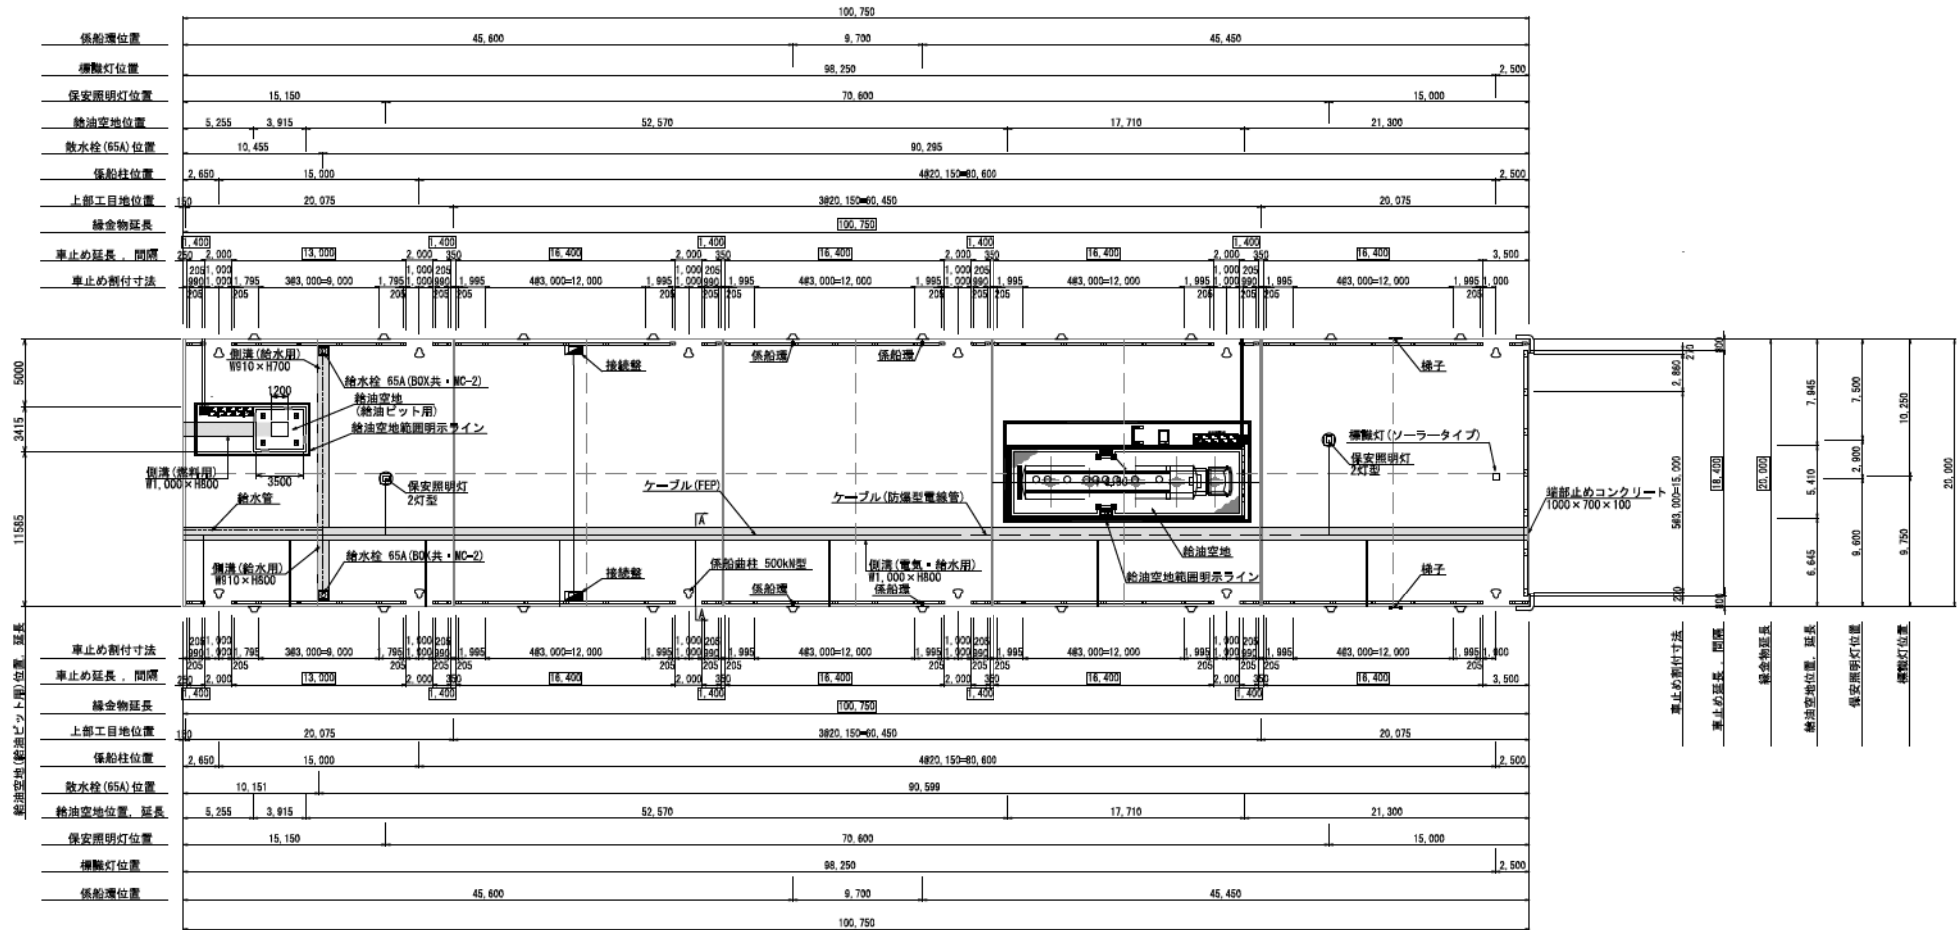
100,750

係船環位置 45,600 9,700 45,450

標識灯位置 98,250 2,500

保安照明灯位置 15,150 70,600 15,000

給油空地位置 5,255 3,915 52,570 17,710 21,300

散水栓(65A)位置 10,455 90,295

係船柱位置 2,650 15,000 4@20,150=80,600 2,500

上部工目地位置 150 20,075 3@20,150=60,450 20,075

縁金物延長 100,750

車止め延長，間隔 1,400 250 2,000 13,000 2,000 1,400 350 16,400 2,000 1,400 350 16,400 2,000 1,400 350 16,400 2,000 1,400 350 16,400 3,500

車止め割付寸法 205 1,000 990 1,000 1,795 3@3,000=9,000 1,795 1,000 205 1,000 990 1,995 4@3,000=12,000 1,995 1,000 205 1,000 990 1,995 4@3,000=12,000 1,995 1,000 205 1,000 990 1,995 4@3,000=12,000 1,995 1,000 205 1,000 990 1,995 4@3,000=12,000 1,995 1,000 205 205 205 205 205 205 205 205 205

5000 3415 11585

側溝(給水用) W910×H700
給水栓 65A(BOX共・MC-2)
1200
給油空地 (給油ピット用)
給油空地範囲明示ライン
側溝(燃料用) W1,000×H800
3500
給水管
保安照明灯 2灯型
接続盤
係船環
係船環
梯子
標識灯(ソーラータイプ)
保安照明灯 2灯型
ケーブル(FEP)
ケーブル(防爆型電線管)
端部止めコンクリート 1000×700×100
A
給油空地
給油空地範囲明示ライン
側溝(給水用) W910×H800
給水栓 65A(BOX共・MC-2)
接続盤
係船曲柱 500kN型
係船環
側溝(電気・給水用) W1,000×H800
係船環
梯子
A

270 2,860 5@3,000=15,000 270 100 100 18,400 20,000 7,945 5,410 6,645 7,500 2,900 9,600 10,250 9,750 20,000

車止め割付寸法 205 1,000 990 1,000 1,795 3@3,000=9,000 1,795 1,000 205 1,000 990 1,995 4@3,000=12,000 1,995 1,000 205 1,000 990 1,995 4@3,000=12,000 1,995 1,000 205 1,000 990 1,995 4@3,000=12,000 1,995 1,000 205 1,000 990 1,995 4@3,000=12,000 1,995 1,000 205 205 205 205 205 205 205 205 205

車止め延長，間隔 1,400 250 2,000 13,000 2,000 1,400 350 16,400 2,000 1,400 350 16,400 2,000 1,400 350 16,400 2,000 1,400 350 16,400 3,500

縁金物延長 100,750

上部工目地位置 150 20,075 3@20,150=60,450 20,075

係船柱位置 2,650 15,000 4@20,150=80,600 2,500

散水栓(65A)位置 10,151 90,599

給油空地位置，延長 5,255 3,915 52,570 17,710 21,300

保安照明灯位置 15,150 70,600 15,000

標識灯位置 98,250 2,500

係船環位置 45,600 9,700 45,450

100,750

給油空地(給油ピット用)位置，延長

車止め割付寸法
車止め延長，間隔
縁金物延長
給油空地位置，延長
保安照明灯位置
標識灯位置